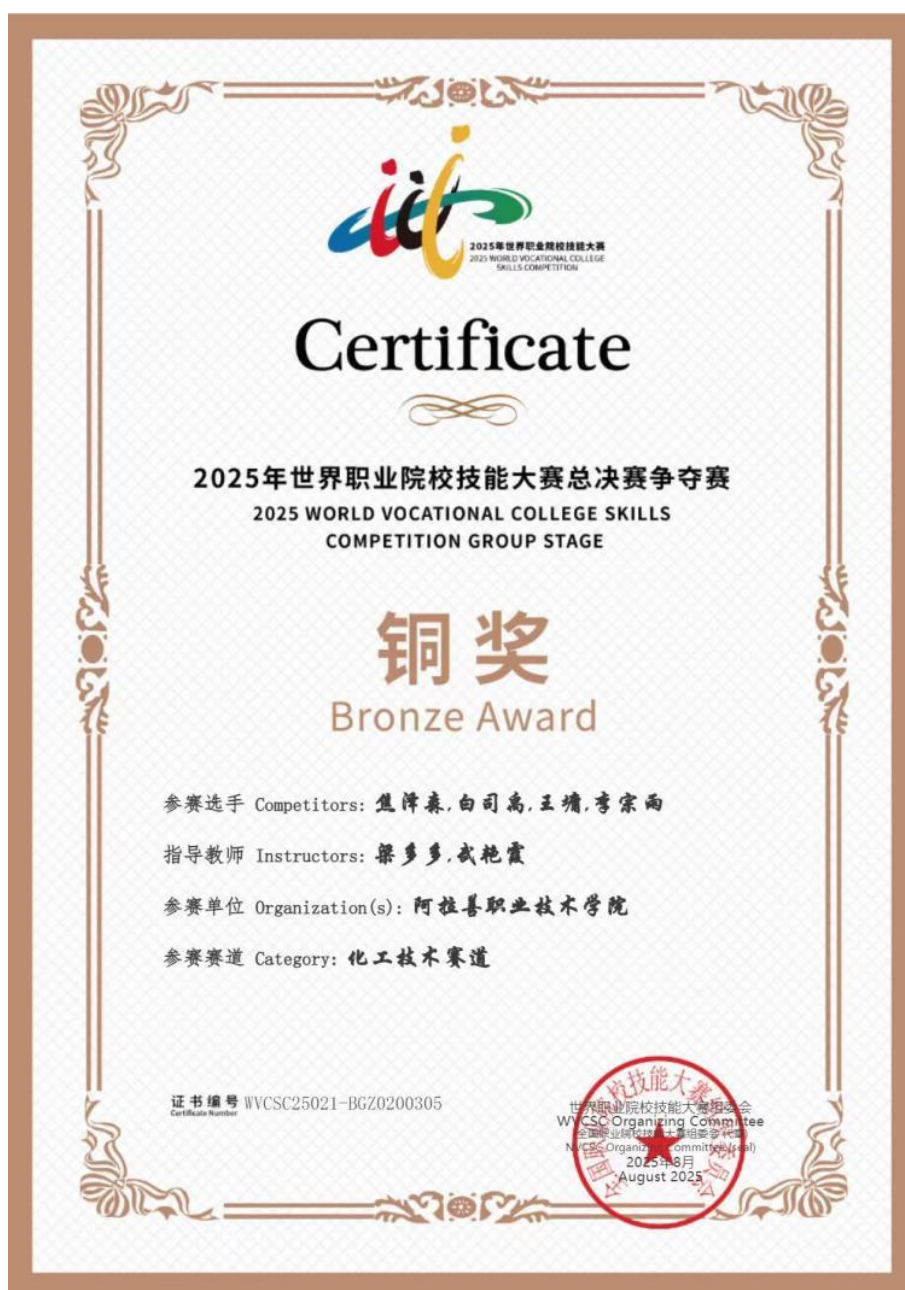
2025年世界职业院校技能大赛
2025 WORLD VOCATIONAL COLLEGE SKILLS COMPETITION

Certificate

2025年世界职业院校技能大赛总决赛争夺赛
2025 WORLD VOCATIONAL COLLEGE SKILLS COMPETITION GROUP STAGE

铜奖
Bronze Award

参赛选手 Competitors: 焦泽森,白司禹,王婧,李宗雨

指导教师 Instructors: 梁多多,武艳霞

参赛单位 Organization(s): 阿拉善职业技术学院

参赛赛道 Category: 化工技术赛道

证书编号 Certificate Number WVCSC25021-BGZ0200305

世界职业院校技能大赛组委会
WVCSC Organizing Committee
全国职业院校技能大赛组委会代章
NVCSC Organizing Committee (seal)
2025年8月
August 2025

全国职业院校技能大赛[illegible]